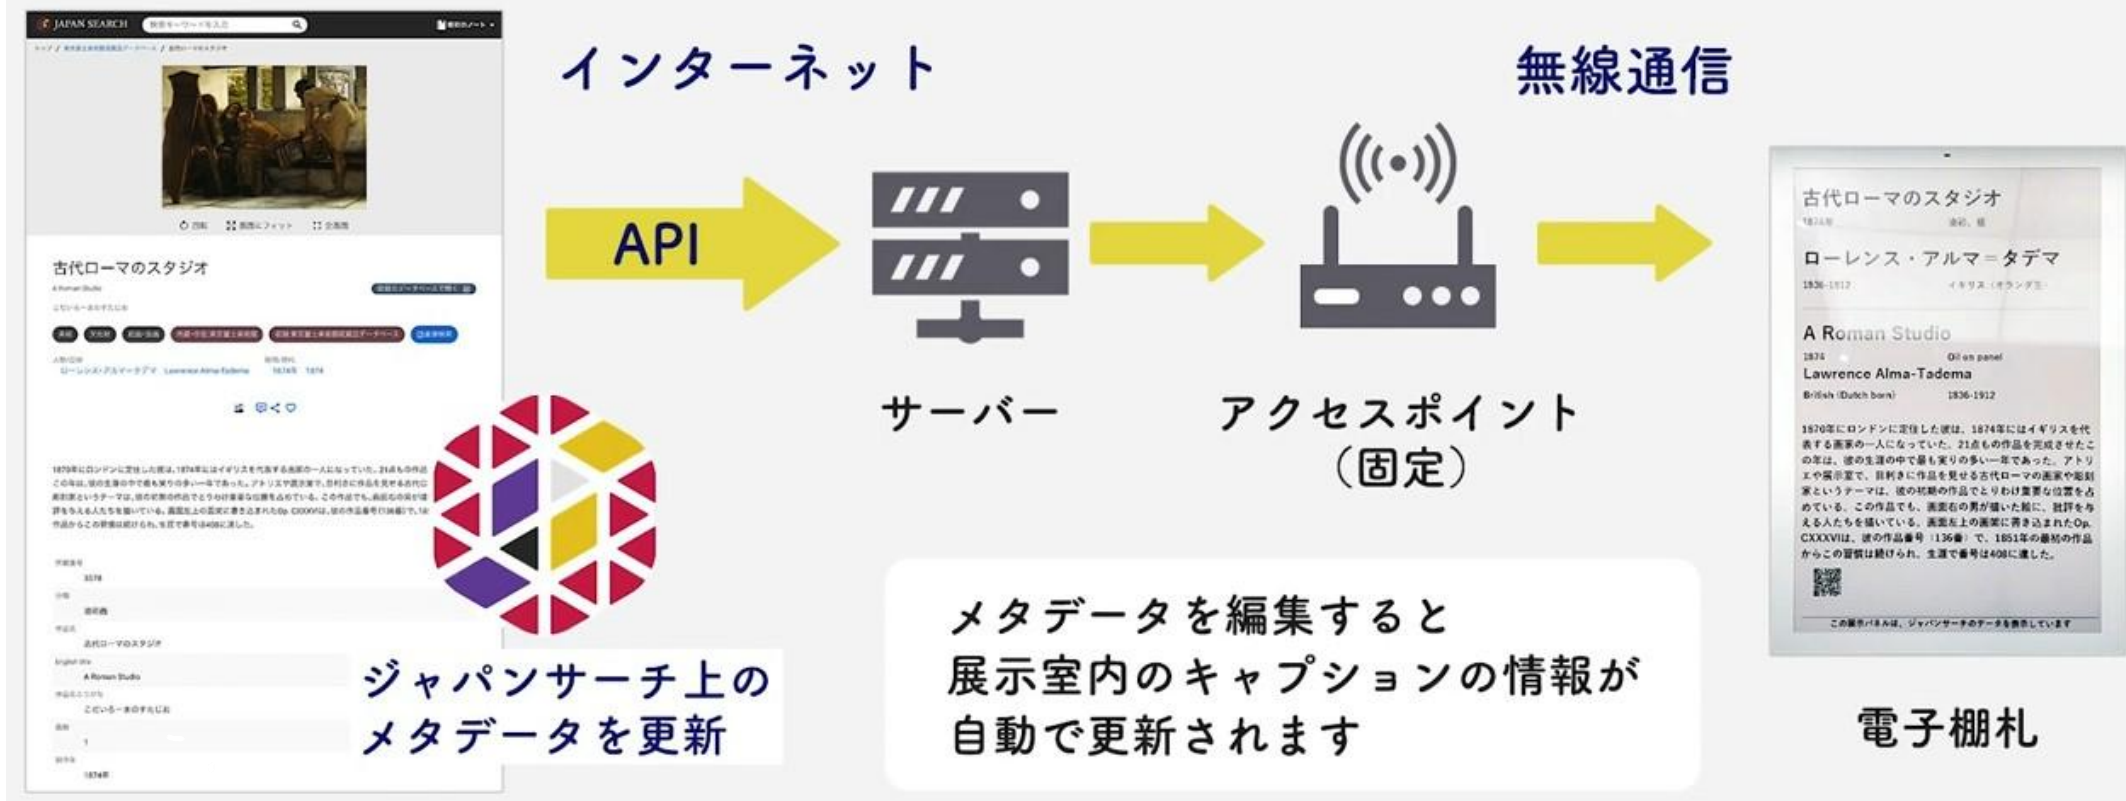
JAPAN SEARCH

古代ローマのスタジオ

A Roman Studio

ローレンス・アルマ＝タデマ Lawrence Alma-Tadema 1874年 1874

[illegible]

古代ローマのスタジオ

A Roman Studio

インターネット

API

サーバー

無線通信

アクセスポイント
（固定）

古代ローマのスタジオ

ローレンス・アルマ＝タデマ

1836-1912

A Roman Studio

1874 Oil on panel

Lawrence Alma-Tadema

British (Dutch born) 1836-1912

1870年にロンドンに定住した彼は、1874年にはイギリスを代表する画家の一人になっていた。21点もの作品を完成させたこの年は、彼の生涯の中で最も実りの多い一年であった。アトリエや展示室で、目利きに作品を見せる古代ローマの画家や彫刻家というテーマは、彼の初期の作品でとりわけ重要な位置を占めている。この作品でも、画面右の男が描いた絵に、批評を与える人たちを描いている。画面左上の画面に書き込まれたOp. CXXXVIIは、彼の作品番号（136番）で、1851年の最初の作品からこの習慣は続けられ、生涯で番号は408に達した。

この展示パネルは、ジャパンサーチのデータを表示しています

ジャパンサーチ上の
メタデータを更新

メタデータを編集すると
展示室内のキャプションの情報が
自動で更新されます

電子棚札